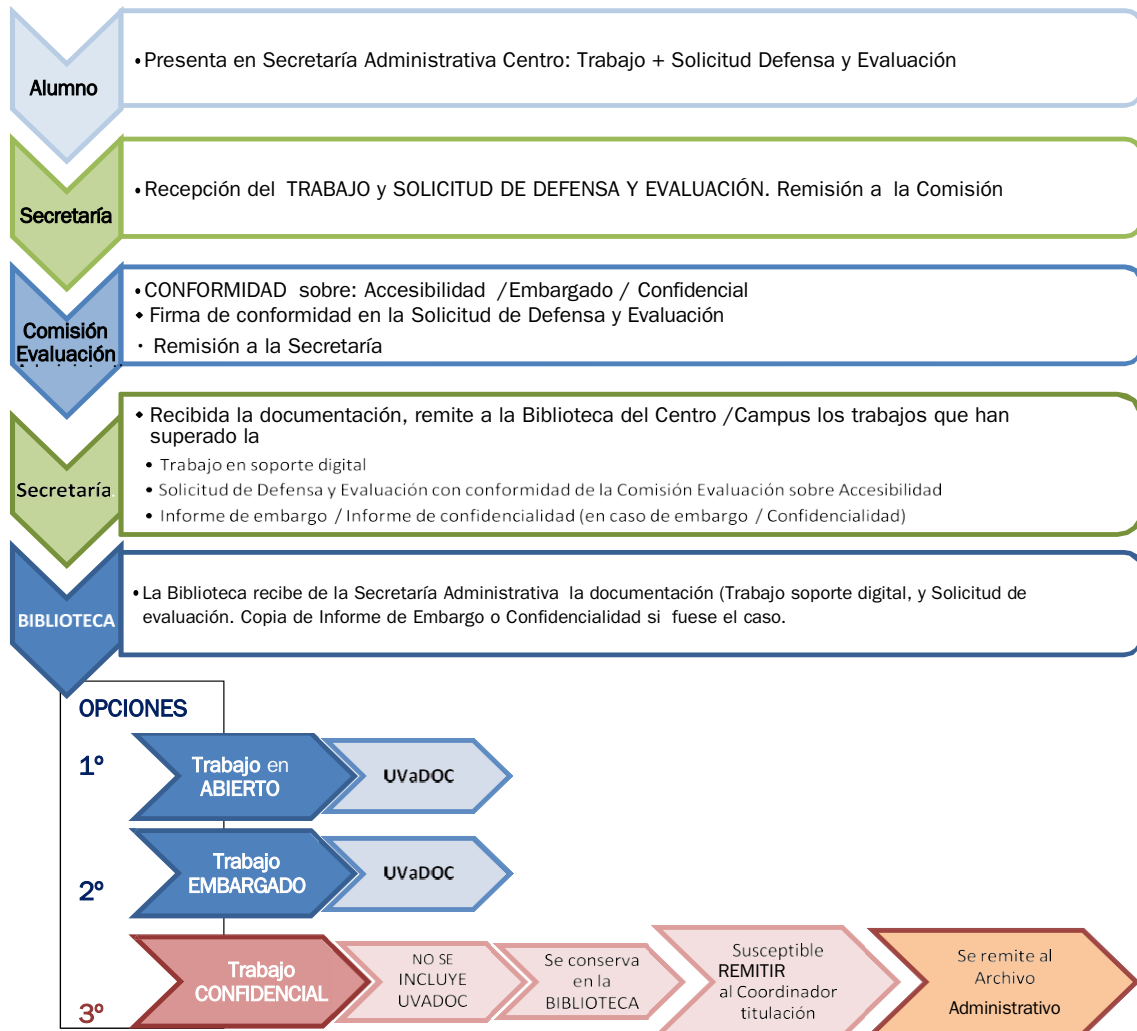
Alumno

• Presenta en Secretaría Administrativa Centro: Trabajo + Solicitud Defensa y Evaluación

Secretaría

• Recepción del TRABAJO y SOLICITUD DE DEFENSA Y EVALUACIÓN. Remisión a la Comisión

Comisión Evaluación

• CONFORMIDAD sobre: Accesibilidad /Embargado / Confidencial
• Firma de conformidad en la Solicitud de Defensa y Evaluación
• Remisión a la Secretaría

Secretaría

• Recibida la documentación, remite a la Biblioteca del Centro /Campus los trabajos que han superado la
• Trabajo en soporte digital
• Solicitud de Defensa y Evaluación con conformidad de la Comisión Evaluación sobre Accesibilidad
• Informe de embargo / Informe de confidencialidad (en caso de embargo / Confidencialidad)

BIBLIOTECA

• La Biblioteca recibe de la Secretaría Administrativa la documentación (Trabajo soporte digital, y Solicitud de evaluación. Copia de Informe de Embargo o Confidencialidad si fuese el caso.

OPCIONES

1º Trabajo en ABIERTO UVaDOC

2º Trabajo EMBARGADO UVaDOC

3º Trabajo CONFIDENCIAL NO SE INCLUYE UVADOC Se conserva en la BIBLIOTECA Susceptible REMITIR al Coordinador titulación Se remite al Archivo Administrativo